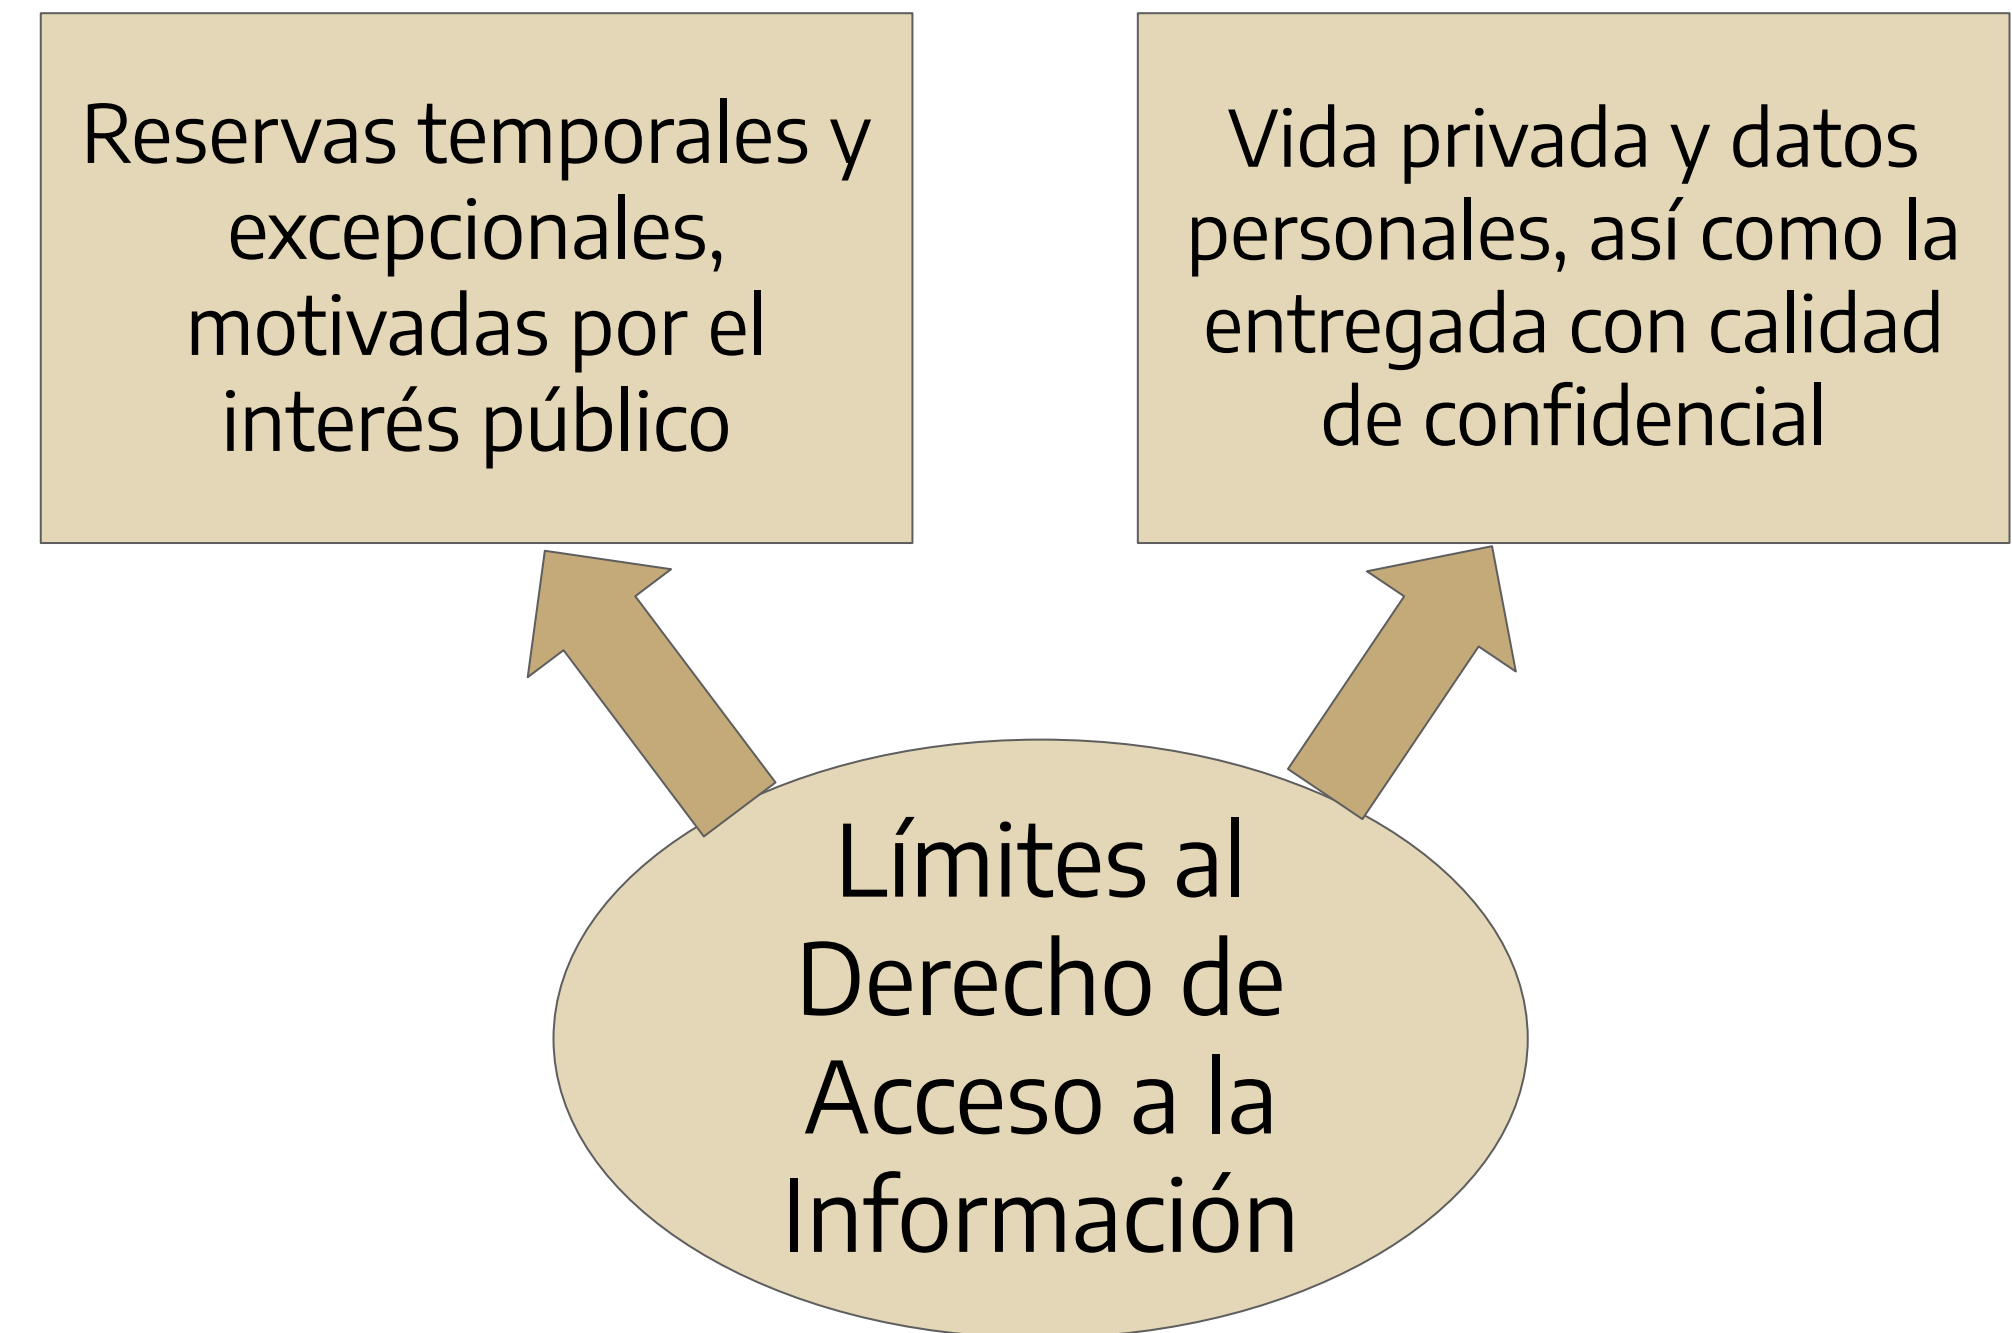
Reservas temporales y excepcionales, motivadas por el interés público

Vida privada y datos personales, así como la entregada con calidad de confidencial

Límites al Derecho de Acceso a la Información